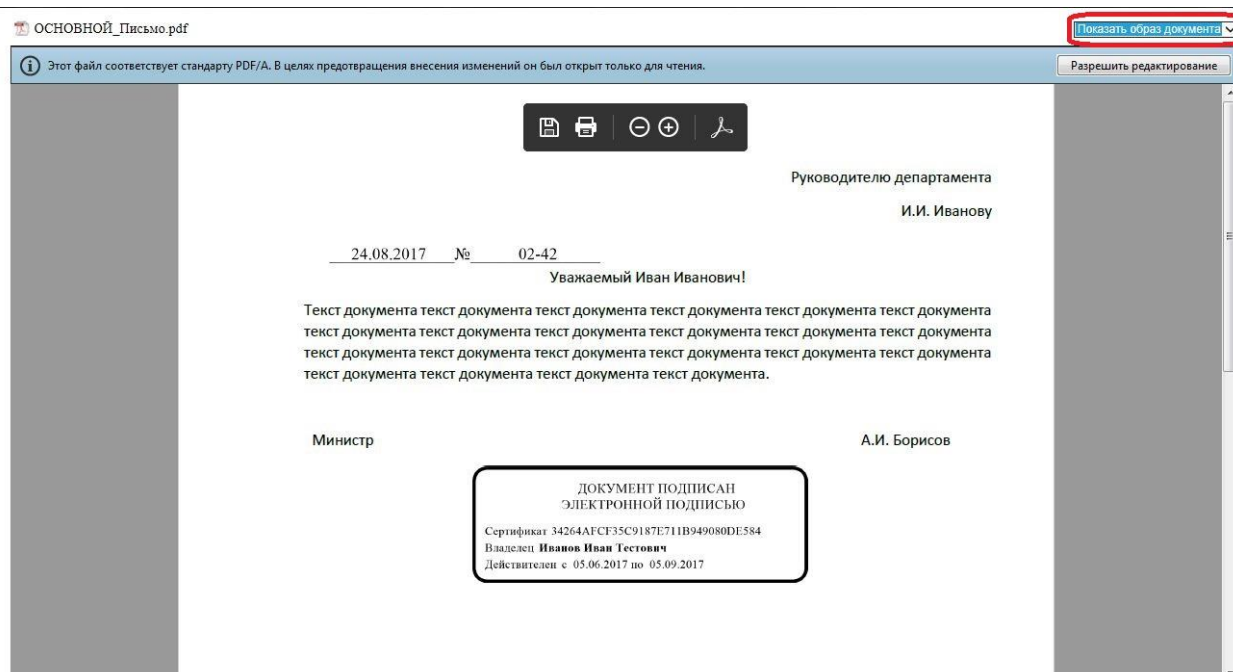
ОСНОВНОЙ_Письмо.pdf

Показать образ документа

Этот файл соответствует стандарту PDF/A. В целях предотвращения внесения изменений он был открыт только для чтения.

Разрешить редактирование

Руководителю департамента

И.И. Иванову

24.08.2017 № 02-42

Уважаемый Иван Иванович!

Текст документа текст документа текст документа текст документа текст документа текст документа текст документа текст документа текст документа текст документа текст документа текст документа текст документа текст документа текст документа текст документа текст документа текст документа текст документа текст документа текст документа текст документа.

Министр

А.И. Борисов

ДОКУМЕНТ ПОДПИСАН ЭЛЕКТРОННОЙ ПОДПИСЬЮ

Сертификат 34264AFCF35C9187E711B949080DE584
Владелец **Иванов Иван Тестович**
Действителен с 05.06.2017 по 05.09.2017